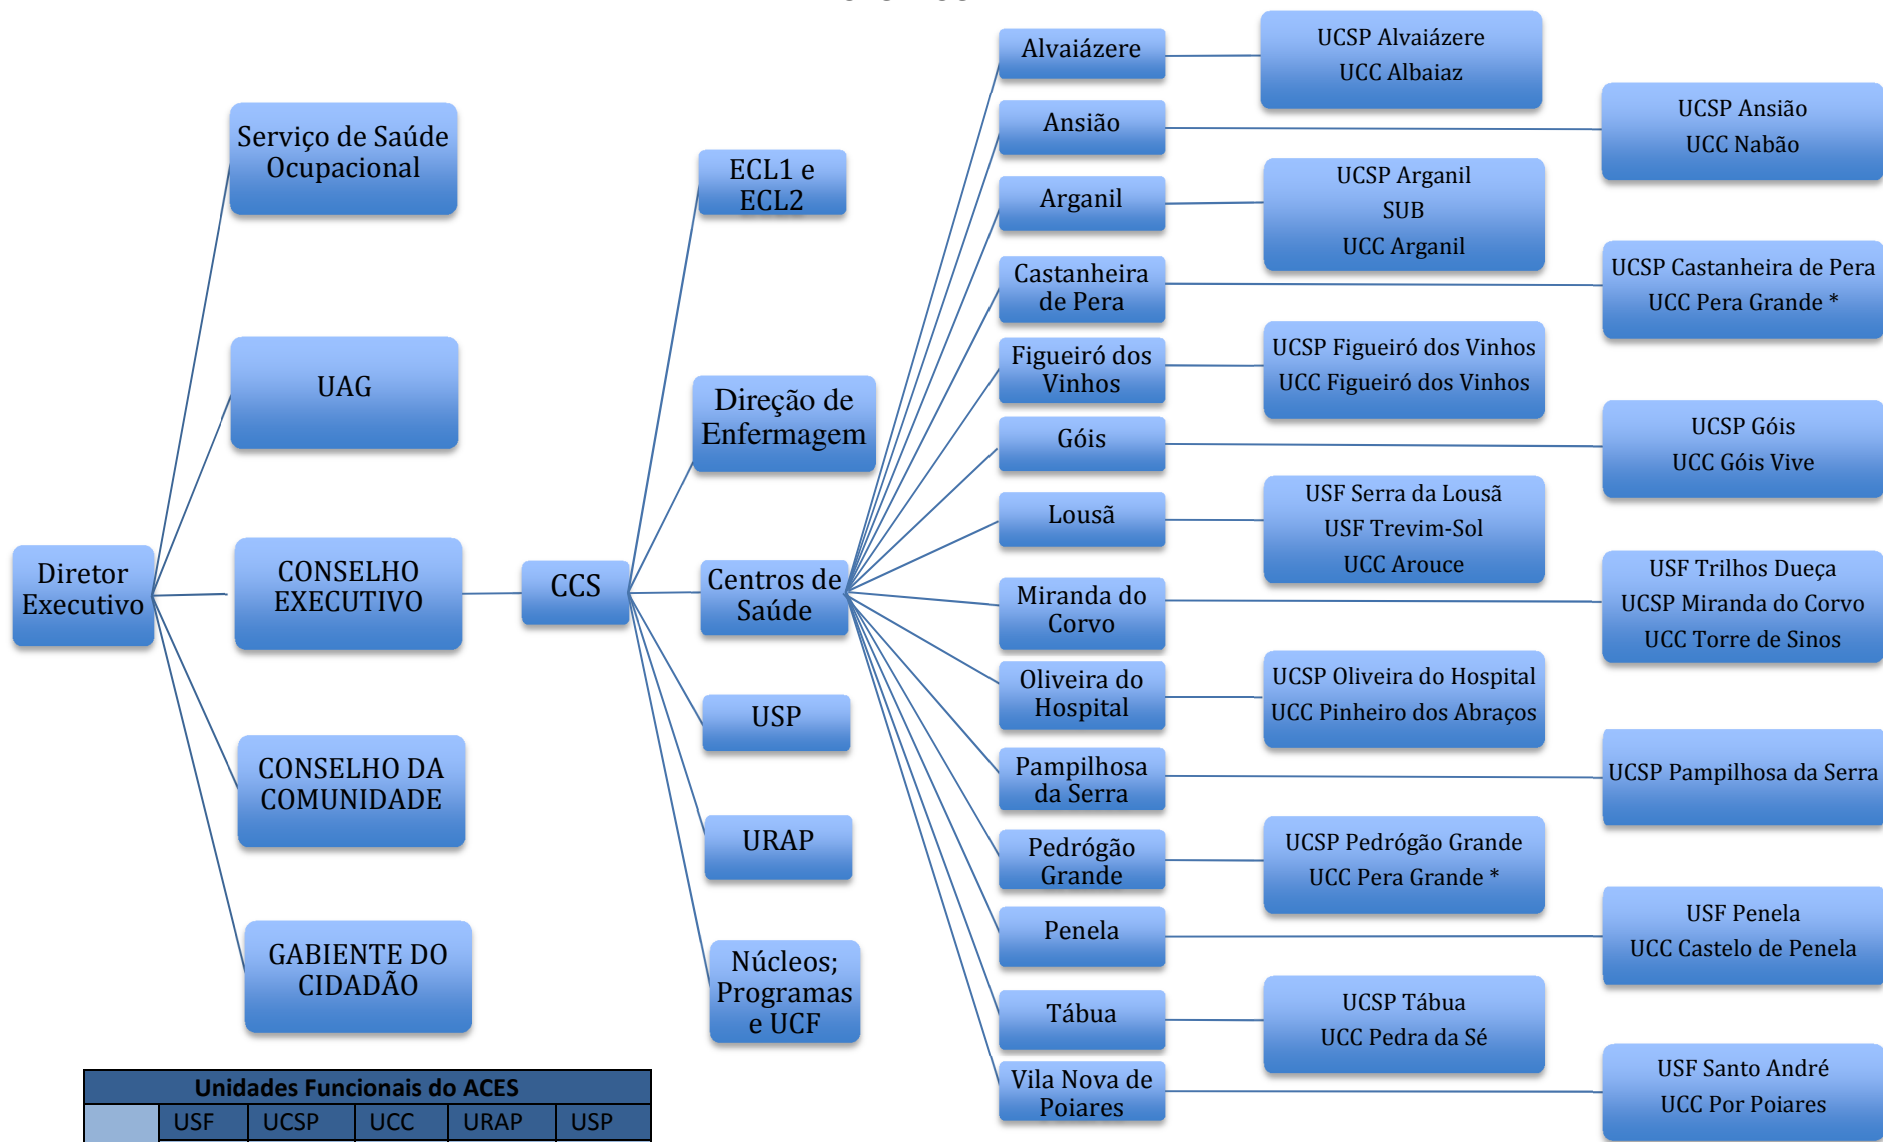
Diretor Executivo

Serviço de Saúde Ocupacional

UAG

CONSELHO EXECUTIVO

CONSELHO DA COMUNIDADE

GABIENTE DO CIDADÃO

CCS

ECL1 e ECL2

Direção de Enfermagem

Centros de Saúde

USP

URAP

Núcleos; Programas e UCF

Alvaiázere

UCSP Alvaiázere
UCC Albaiaz

Ansião

UCSP Ansião
UCC Nabão

Arganil

UCSP Arganil
SUB
UCC Arganil

Castanheira de Pera

UCSP Castanheira de Pera
UCC Pera Grande *

Figueiró dos Vinhos

UCSP Figueiró dos Vinhos
UCC Figueiró dos Vinhos

Góis

UCSP Góis
UCC Góis Vive

Lousã

USF Serra da Lousã
USF Trevim-Sol
UCC Arouce

Miranda do Corvo

USF Trilhos Dueça
UCSP Miranda do Corvo
UCC Torre de Sinos

Oliveira do Hospital

UCSP Oliveira do Hospital
UCC Pinheiro dos Abraços

Pampilhosa da Serra

UCSP Pampilhosa da Serra

Pedrógão Grande

UCSP Pedrógão Grande
UCC Pera Grande *

Penela

USF Penela
UCC Castelo de Penela

Tábua

UCSP Tábua
UCC Pedra da Sé

Vila Nova de Poiares

USF Santo André
UCC Por Poiares

| Unidades Funcionais do ACES | | | | | |
|---|---|---|---|---|---|
| | USF | UCSP | UCC | URAP | USP |